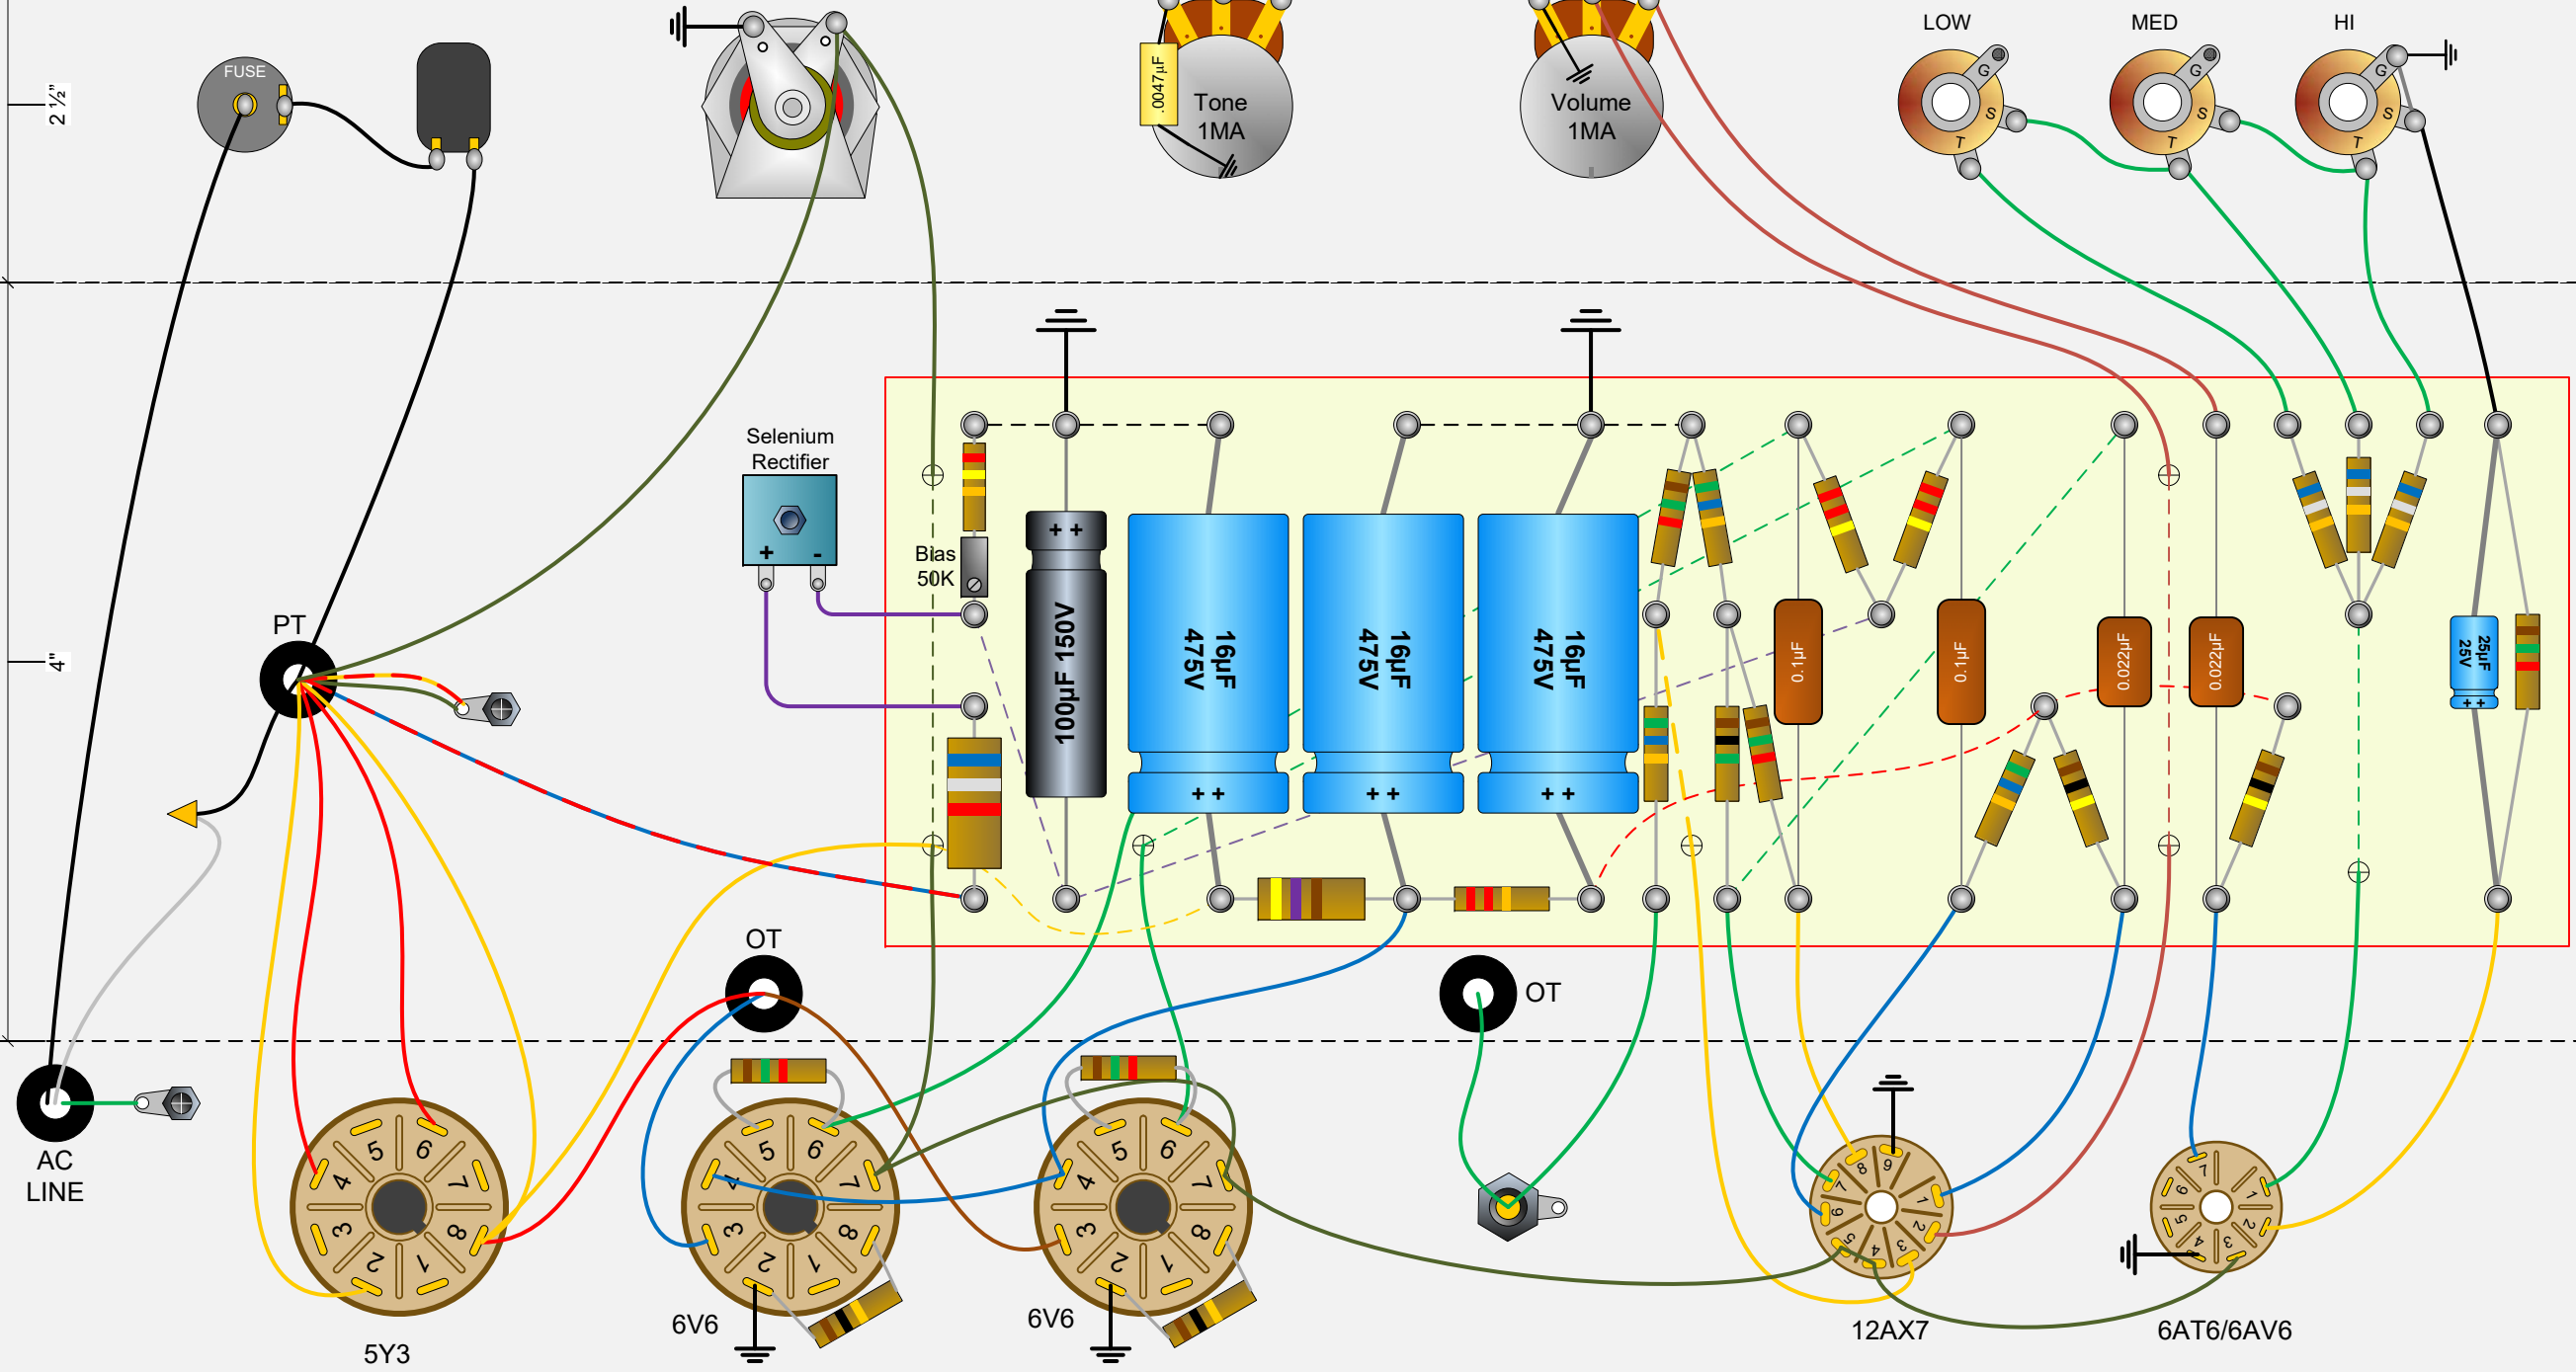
2 ½"

4"

FUSE

.0047µF

Tone
1MA

Volume
1MA

LOW

MED

HI

G S T

G S T

G S T

Selenium
Rectifier

+ -

Bias
50K

PT

100µF 150V

+ +

16µF
475V

+ +

16µF
475V

+ +

16µF
475V

+ +

0.1µF

0.1µF

0.022µF

0.022µF

25µF
25V

+ +

OT

OT

AC
LINE

5 6 4 7 3 8 2 1

5Y3

5 6 4 7 3 8 2 1

6V6

5 6 4 7 3 8 2 1

6V6

8 9 7 1 6 2 5 4 3

12AX7

7 1 6 2 5 4 3

6AT6/6AV6